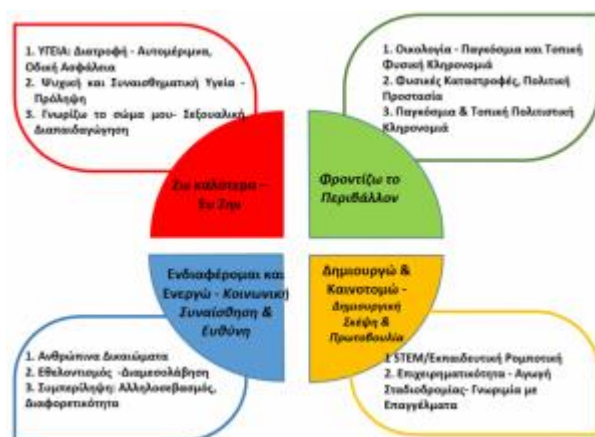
1. ΥΓΕΙΑ: Διατροφή - Αυτομέριμνα, Οδική Ασφάλεια
2. Ψυχική και Συναισθηματική Υγεία - Πρόληψη
3. Γνωρίζω το σώμα μου- Σεξουαλική Διαπαιδαγώγηση

1. Οικολογία - Παγκόσμια και Τοπική Φυσική Κληρονομιά
2. Φυσικές Καταστροφές, Πολιτική Προστασία
3. Παγκόσμια & Τοπική Πολιτιστική Κληρονομιά

Ζω καλύτερα – Ευ Ζην

Φροντίζω το Περιβάλλον

Ενδιαφέρομαι και Ενεργώ - Κοινωνική Συναίσθηση & Ευθύνη

Δημιουργώ & Καινοτομώ - Δημιουργική Σκέψη & Πρωτοβουλία

1. Ανθρώπινα Δικαιώματα
2. Εθελοντισμός -Διαμεσολάβηση
3. Συμπερίληψη: Αλληλοσεβασμός, Διαφορετικότητα

1. STEM/Εκπαιδευτική Ρομποτική
2. Επιχειρηματικότητα - Αγωγή Σταδιοδρομίας- Γνωριμία με Επαγγέλματα